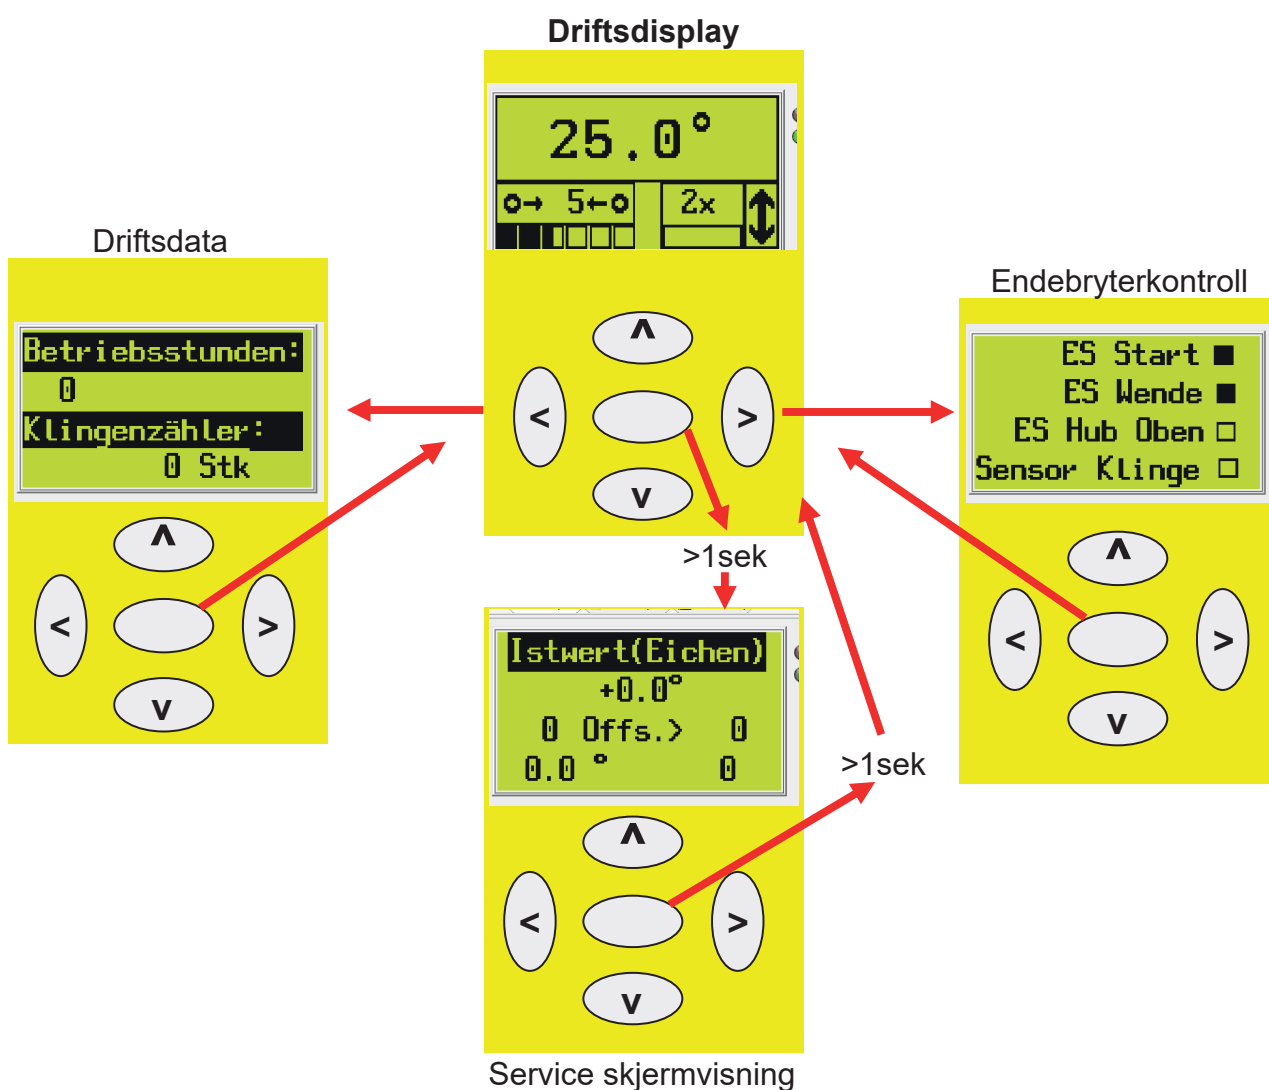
Driftsdisplay

25.0°

5

2x

^

<

>

v

Driftsdata

Betriebsstunden:
0
Klingenzähler:
0 Stk

^

<

>

v

Endebryterkontroll

ES Start ■
ES Wende ■
ES Hub Oben □
Sensor Klinge □

^

<

>

v

>1sek

Istwert(Eichen)
+0.0°
0 Offs.> 0
0.0 ° 0

>1sek

^

<

>

v

Service skjermvisning